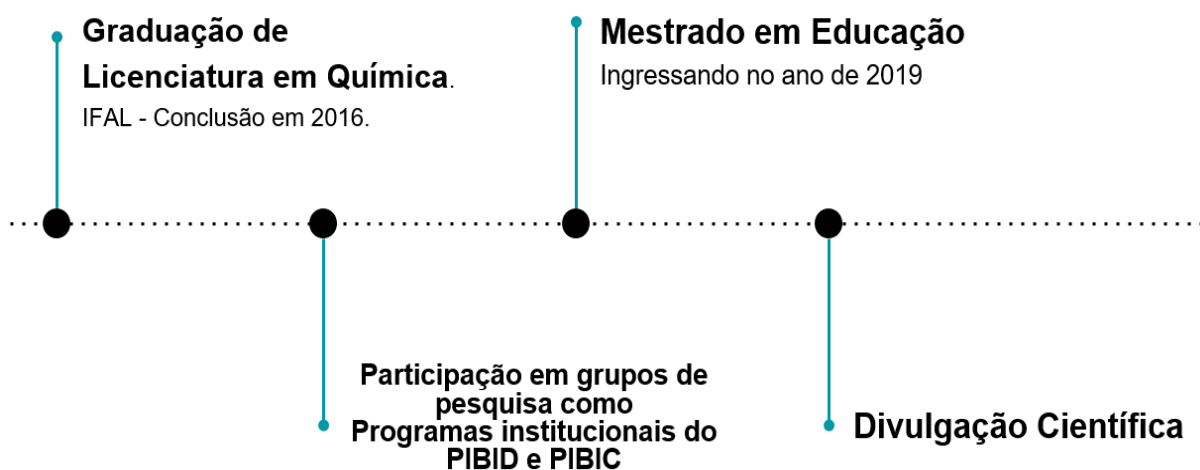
Graduação de Licenciatura em Química.
IFAL - Conclusão em 2016.

Mestrado em Educação
Ingressando no ano de 2019

Participação em grupos de pesquisa como Programas institucionais do PIBID e PIBIC

Divulgação Científica